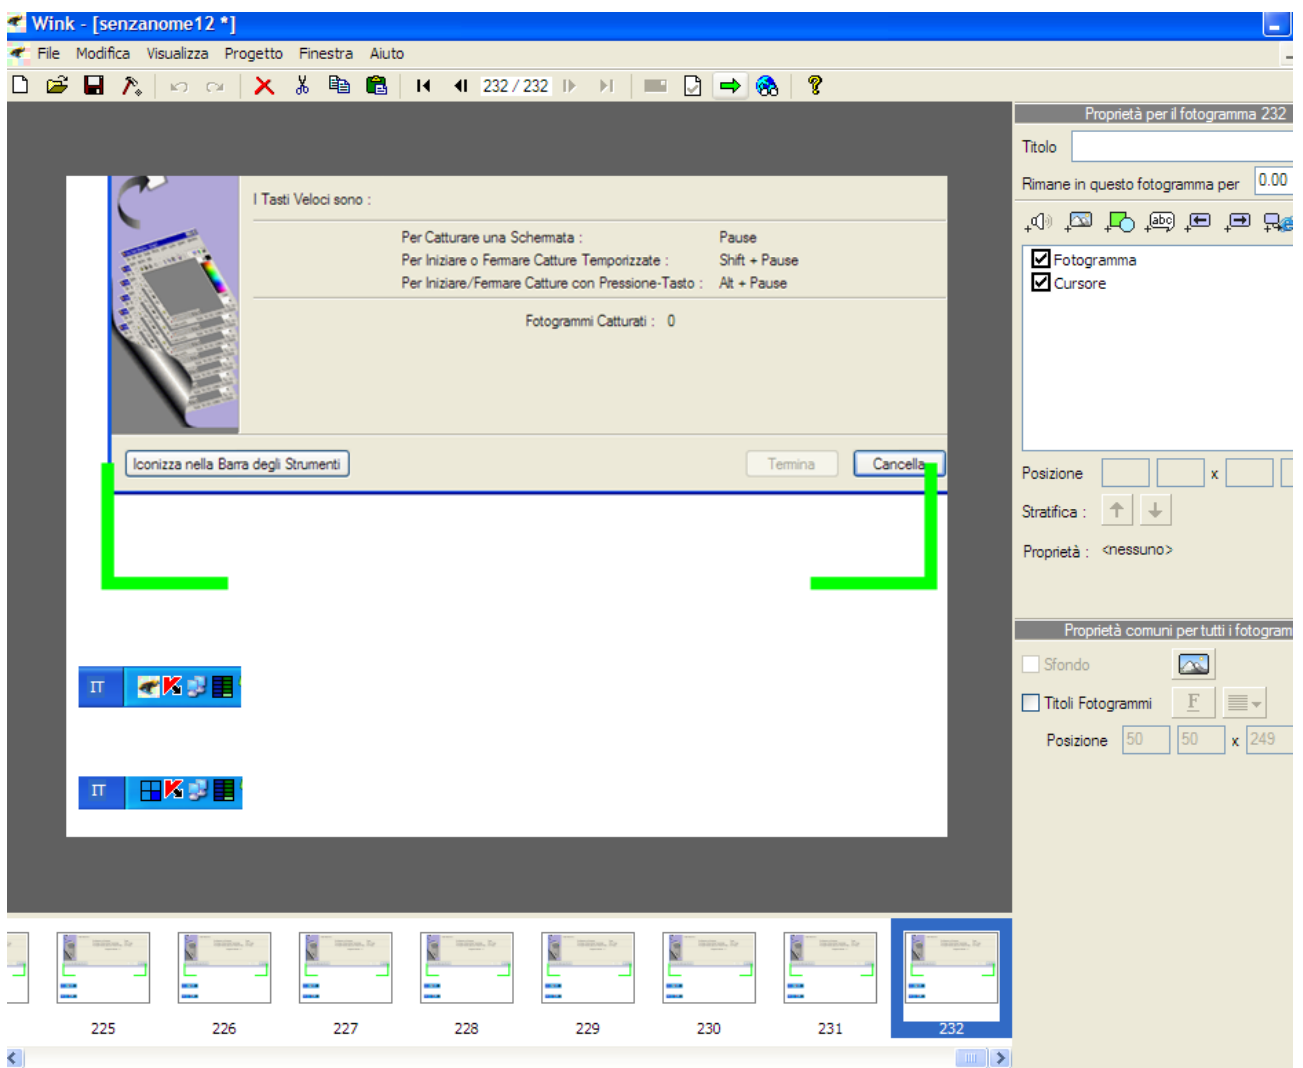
Wink - [senzanome12 *]

File Modifica Visualizza Progetto Finestra Aiuto

232 / 232

I Tasti Veloci sono :

| | |
|---|---|
| Per Catturare una Schermata : | Pause |
| Per Iniziare o Fermare Catture Temporizzate : | Shift + Pause |
| Per Iniziare/Fermare Catture con Pressione-Tasto : | Alt + Pause |

Fotogrammi Catturati : 0

Iconizza nella Barra degli Strumenti

Termina

Cancella

IT

IT

Proprietà per il fotogramma 232

Titolo

Rimane in questo fotogramma per 0.00

Fotogramma

Cursore

Posizione x

Stratifica :

Proprietà : <nessuno>

Proprietà comuni per tutti i fotogram

Sfondo

Titoli Fotogrammi F

Posizione 50 50 x 249

225 226 227 228 229 230 231 232